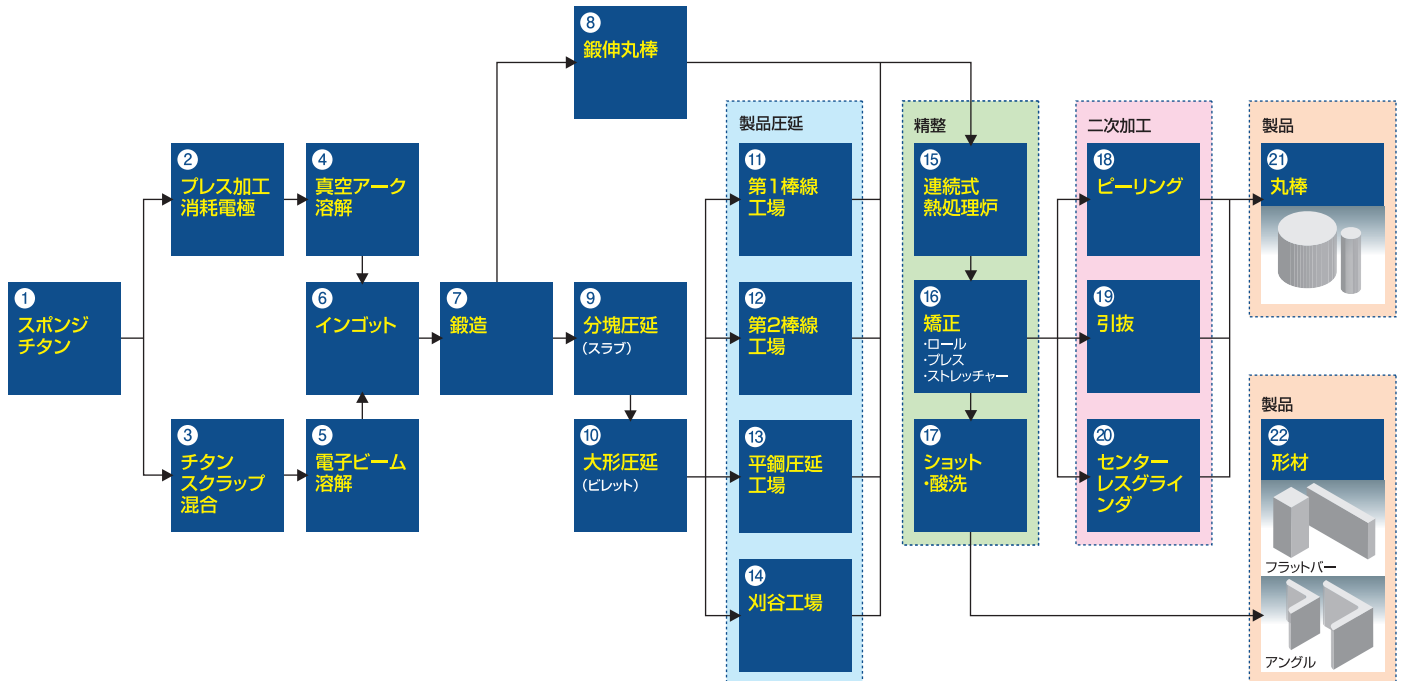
1 スポンジチタン

2 プレス加工消耗電極

3 チタンスクラップ混合

4 真空アーク溶解

5 電子ビーム溶解

6 インゴット

7 鍛造

8 鍛伸丸棒

9 分塊圧延
(スラブ)

10 大形圧延
(ビレット)

製品圧延

11 第1棒線工場

12 第2棒線工場

13 平鋼圧延工場

14 刈谷工場

精整

15 連続式熱処理炉

16 矯正
・ロール
・プレス
・ストレッチャー

17 ショット・酸洗

二次加工

18 ピーリング

19 引抜

20 センターレスグラインダ

製品

21 丸棒

製品

22 形材

フラットバー

アングル